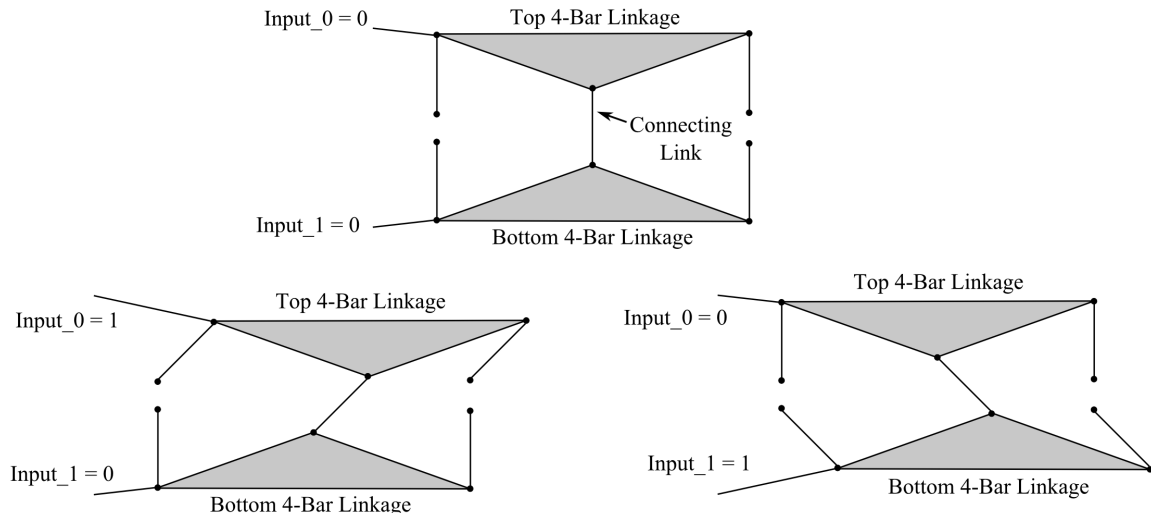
Input_0 = 0
Top 4-Bar Linkage
Connecting Link
Input_1 = 0
Bottom 4-Bar Linkage

Input_0 = 1
Top 4-Bar Linkage
Input_1 = 0
Bottom 4-Bar Linkage

Top 4-Bar Linkage
Input_0 = 0
Input_1 = 1
Bottom 4-Bar Linkage